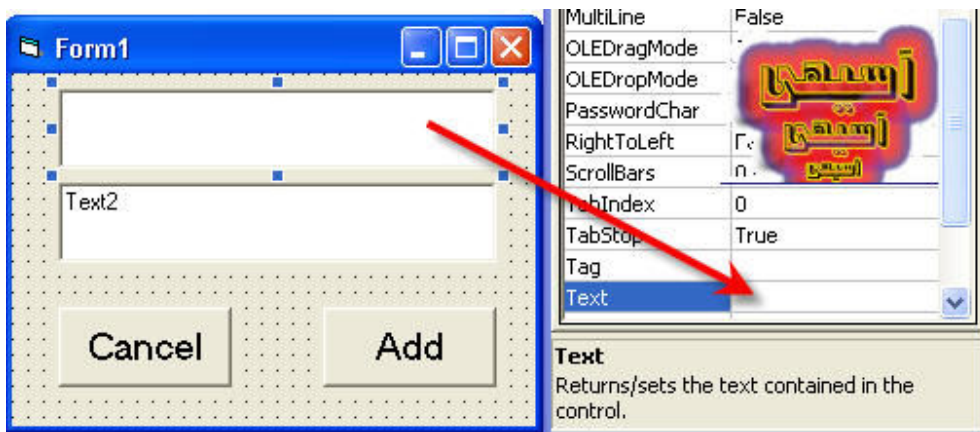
Form1

Text2

Cancel

Add

| | |
|---|---|
| MultiLine | False |
| OLEDragMode | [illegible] |
| OLEDropMode | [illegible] |
| PasswordChar | |
| RightToLeft | F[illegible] |
| ScrollBars | 0 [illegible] |
| TabIndex | 0 |
| TabStop | True |
| Tag | |
| Text | |

أسيفي
أسيفي
أسيفي

Text
Returns/sets the text contained in the control.